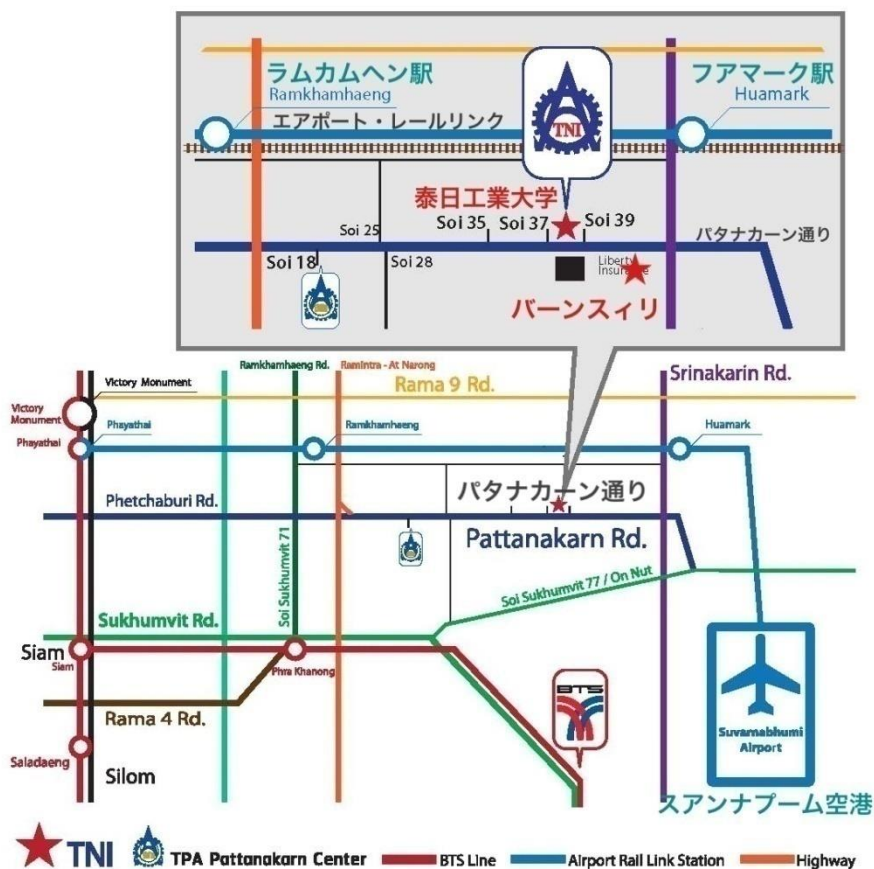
ラムカムヘン駅
Ramkhamhaeng
フアマーク駅
Huamark
エアポート・レールリンク
TNI
泰日工業大学
Soi 35
Soi 37
Soi 39
Soi 25
パタナカーン通り
Soi 18
Soi 28
Liberty Insurance
バーンスィリ

Victory Monument
Ramkhamhaeng Rd.
Ramintra - At Narong
Rama 9 Rd.
Srinakarin Rd.
Victory Monument
Phayathai
Phayathai
Ramkhamhaeng
Huamark
Phetchaburi Rd.
パタナカーン通り
Pattanakarn Rd.
Soi Sukhumvit 71
Soi Sukhumvit 77 / On Nut
Sukhumvit Rd.
Siam
Siam
Phra Khanong
BTS
Rama 4 Rd.
Saladaeng
Silom
Suvarnabhumi Airport
スアンナプーム空港

TNI
TPA Pattanakarn Center
BTS Line
Airport Rail Link Station
Highway